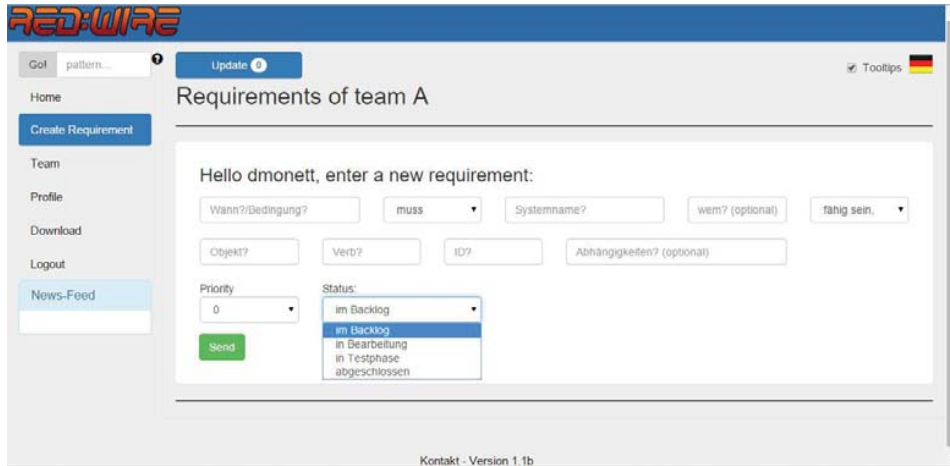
RED:WIRE

Go! pattern... ?

Home

Create Requirement

Team

Profile

Download

Logout

News-Feed

Update 0

Tooltips

Requirements of team A

Hello dmonett, enter a new requirement:

Wann?/Bedingung?

muss

Systemname?

wem? (optional)

fähig sein,

Objekt?

Verb?

ID?

Abhängigkeiten? (optional)

Priority

0

Status:

im Backlog

im Backlog
in Bearbeitung
in Testphase
abgeschlossen

Send

Kontakt - Version 1.1b